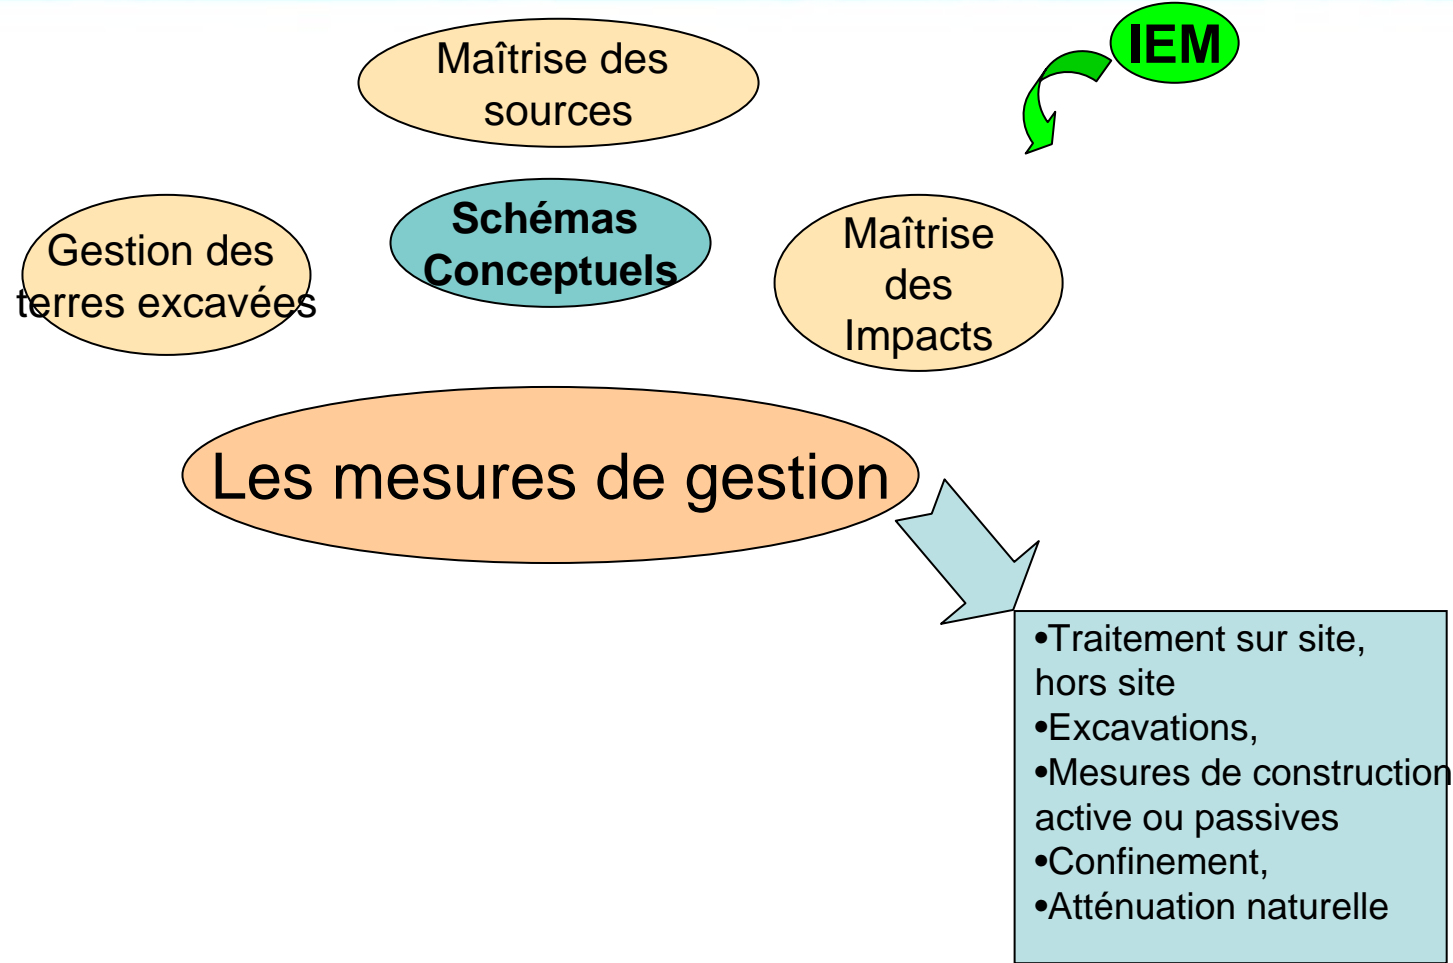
Maîtrise des sources

IEM

Gestion des terres excavées

Schémas Conceptuels

Maîtrise des Impacts

Les mesures de gestion

•Traitement sur site, hors site
•Excavations,
•Mesures de construction active ou passives
•Confinement,
•Atténuation naturelle